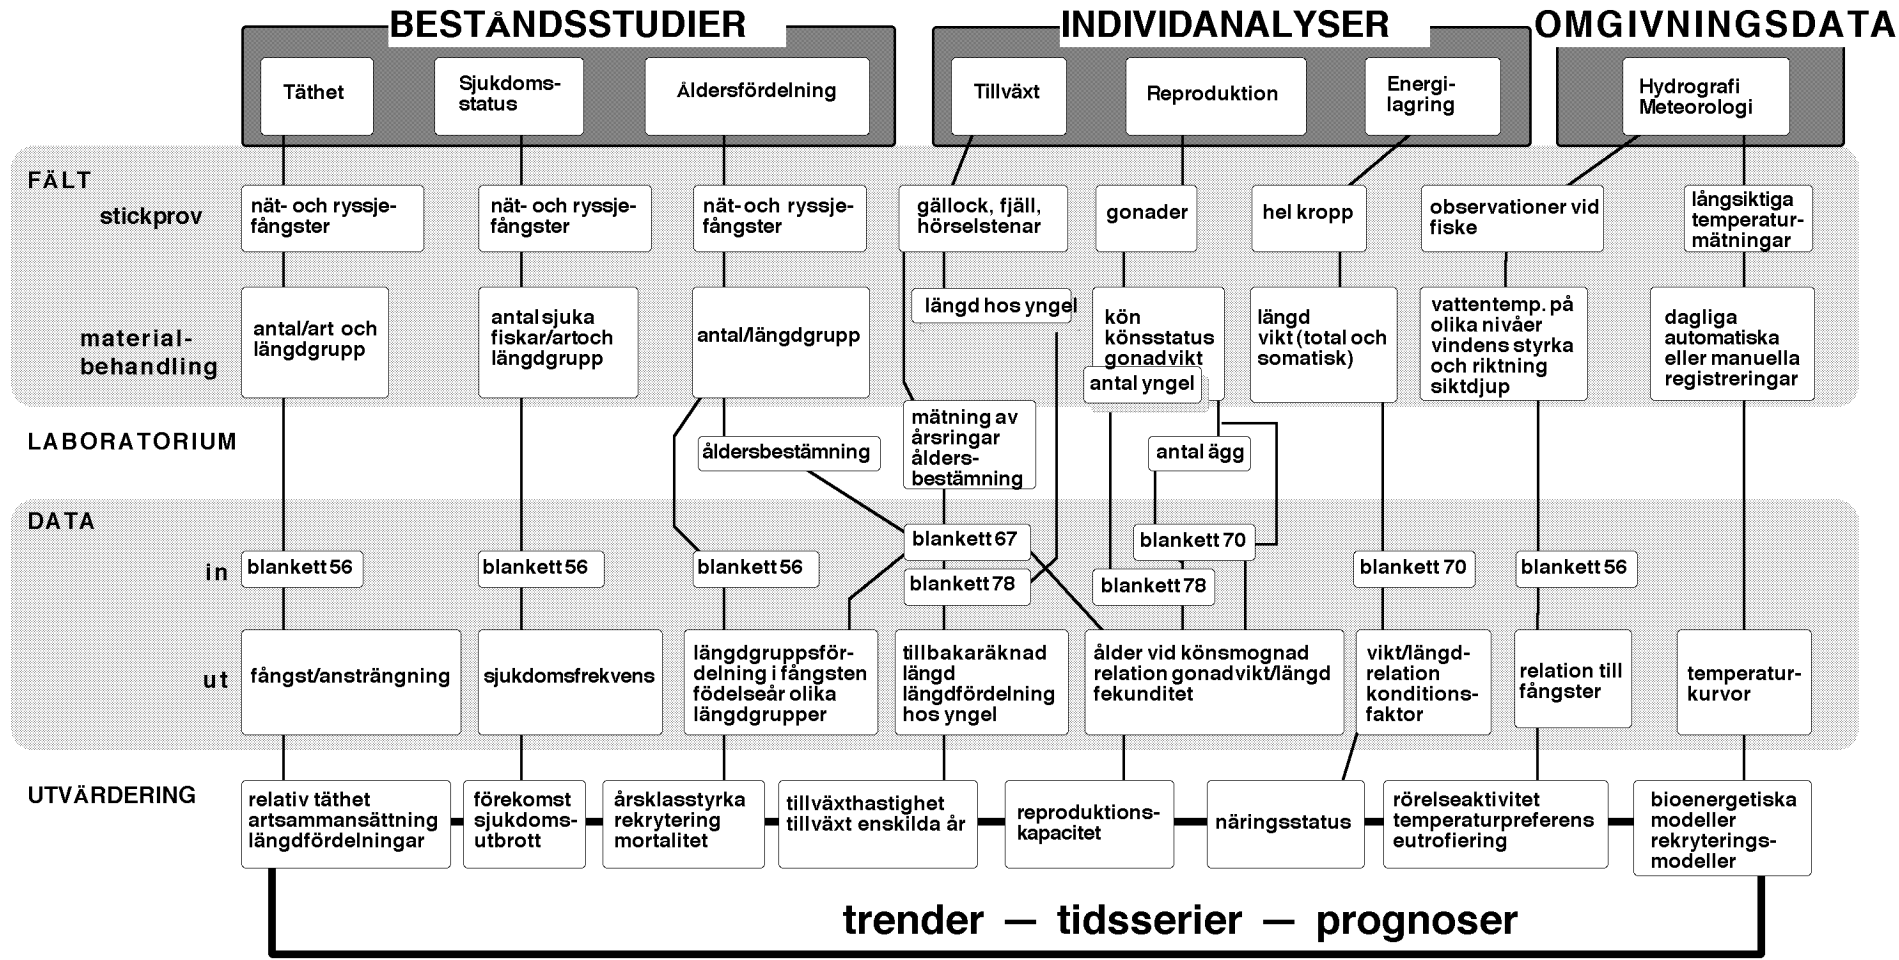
BESTÅNDSSTUDIER

Täthet

Sjukdoms-status

Åldersfördelning

INDIVIDANALYSER

Tillväxt

Reproduktion

Energi-lagring

OMGIVNINGSDATA

Hydrografi Meteorologi

FÄLT

stickprov

nät- och ryssje-fångster

nät- och ryssje-fångster

nät- och ryssje-fångster

gällock, fjäll, hörselstenar

gonader

hel kropp

observationer vid fiske

långsiktiga temperatur-mätningar

material-behandling

antal/art och längdgrupp

antal sjuka fiskar/artoch längdgrupp

antal/längdgrupp

längd hos yngel

kön könsstatus gonadvikt

antal yngel

längd vikt (total och somatisk)

vattentemp. på olika nivåer vindens styrka och riktning siktdjup

dagliga automatiska eller manuella registreringar

LABORATORIUM

åldersbestämning

mätning av årsringar ålders-bestämning

antal ägg

DATA

in

blankett 56

blankett 56

blankett 56

blankett 67

blankett 78

blankett 70

blankett 78

blankett 70

blankett 56

ut

fångst/ansträngning

sjukdomsfrekvens

längdgruppsfördelning i fångsten födelseår olika längdgrupper

tillbakaräknad längd längdfördelning hos yngel

ålder vid könsmognad relation gonadvikt/längd fekunditet

vikt/längd-relation konditions-faktor

relation till fångster

temperatur-kurvor

UTVÄRDERING

relativ täthet artsammansättning längdfördelningar

förekomst sjukdoms-utbrott

årsklasstyrka rekrytering mortalitet

tillväxthastighet tillväxt enskilda år

reproduktions-kapacitet

näringsstatus

rörelseaktivitet temperaturpreferens eutrofiering

bioenergetiska modeller rekryterings-modeller

trender — tidsserier — prognoser